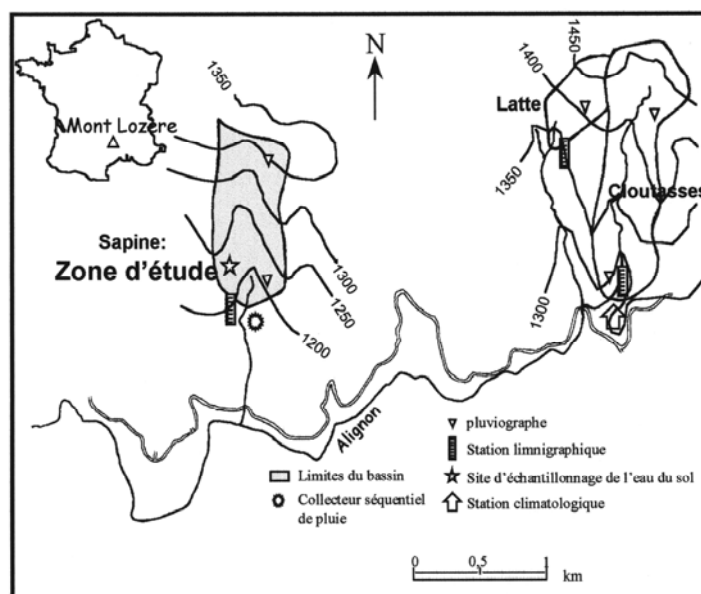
N

Mont Lozère

1350

1450

1400

Latte

1350

Cloutasses

Sapine:

Zone d'étude

1300

1250

1200

1300

Alignon

pluviographe

Station limnigraphique

Limites du bassin

Site d'échantillonnage de l'eau du sol

Collecteur séquentiel de pluie

Station climatologique

0

0,5

1

km